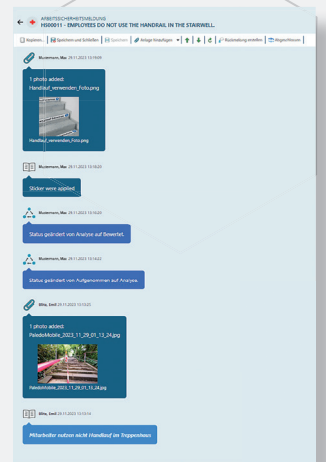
ARBEITSSICHERHEITSMELDUNG
HS00011 · EMPLOYEES DO NOT USE THE HANDRAIL IN THE STAIRWELL.

Speichern | Speichern und Schließen | Speichern | Anlage hinzufügen | Bearbeitung erstellen | Abgeschlossen

Mustermann, Max 29.11.2023 13:16:09

1 photo added:
Handlauf_verwenden_Foto.png

Handlauf_verwenden_Foto.png

Mustermann, Max 29.11.2023 13:16:05

Sticker were applied

Mustermann, Max 29.11.2023 13:16:03

Status geändert von Analyse auf Bewertet.

Mustermann, Max 29.11.2023 13:14:22

Status geändert von Aufgenommen auf Analyse.

Bille, Emil 29.11.2023 13:13:25

1 photo added:
PaledoMobile_2023_11_29_01_13_24.jpg

PaledoMobile_2023_11_29_01_13_24.jpg

Bille, Emil 29.11.2023 13:13:14

Mitarbeiter nutzen nicht Handlauf im Treppenhaus